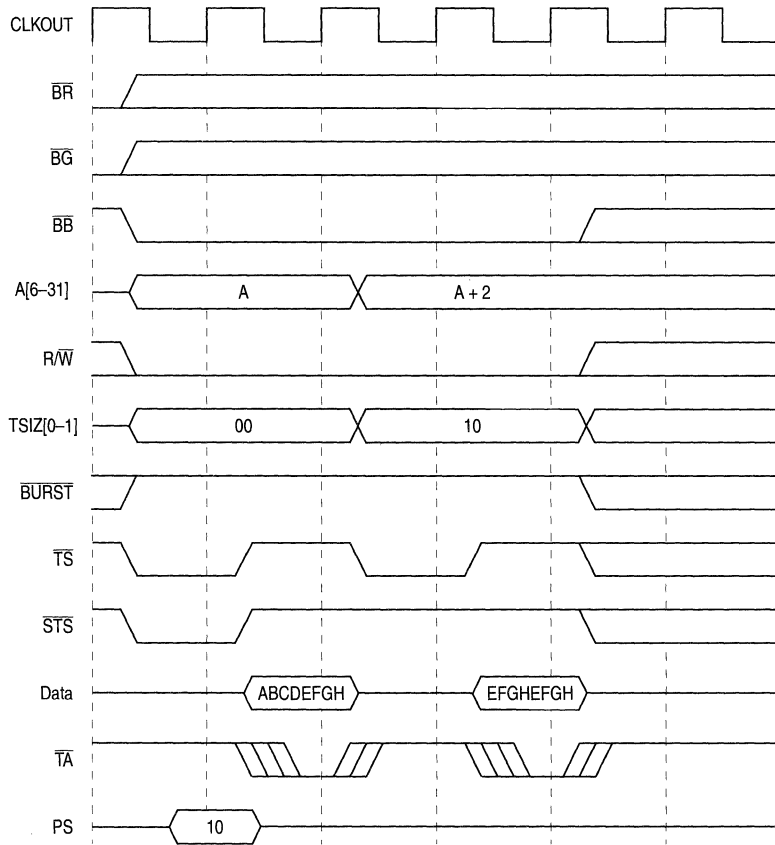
CLKOUT

$\overline{BR}$

$\overline{BG}$

$\overline{BB}$

A[6–31]

A

A + 2

R/$\overline{W}$

TSIZ[0–1]

00

10

$\overline{BURST}$

$\overline{TS}$

$\overline{STS}$

Data

ABCDEFGH

EFGHEFGH

$\overline{TA}$

PS

10